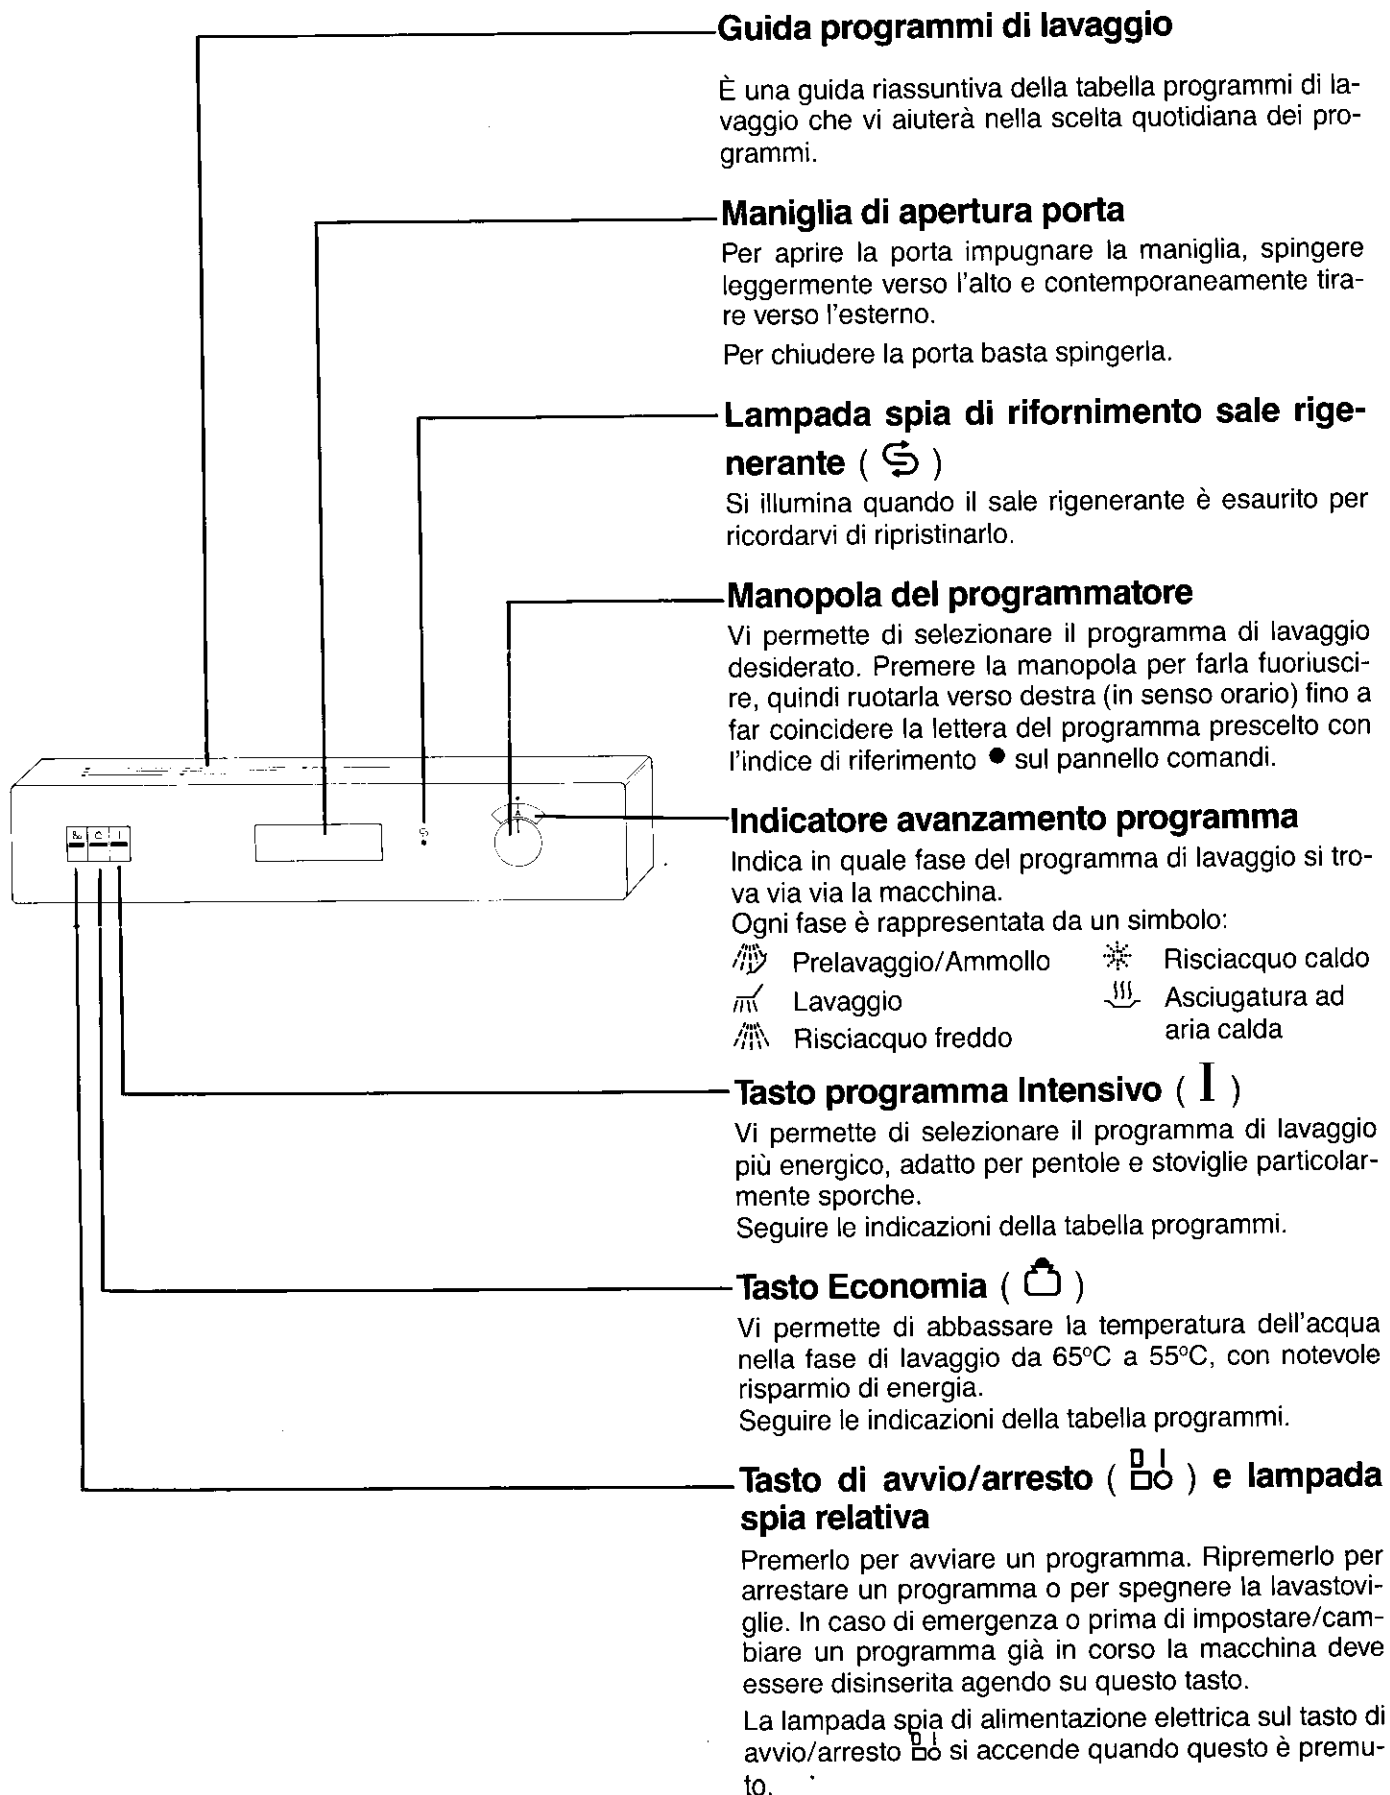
Guida programmi di lavaggio

È una guida riassuntiva della tabella programmi di lavaggio che vi aiuterà nella scelta quotidiana dei programmi.

Maniglia di apertura porta

Per aprire la porta impugnare la maniglia, spingere leggermente verso l'alto e contemporaneamente tirare verso l'esterno.

Per chiudere la porta basta spingerla.

Lampada spia di rifornimento sale rigenerante ( ⥂ )

Si illumina quando il sale rigenerante è esaurito per ricordarvi di ripristinarlo.

Manopola del programmatore

Vi permette di selezionare il programma di lavaggio desiderato. Premere la manopola per farla fuoriuscire, quindi ruotarla verso destra (in senso orario) fino a far coincidere la lettera del programma prescelto con l'indice di riferimento ● sul pannello comandi.

Indicatore avanzamento programma

Indica in quale fase del programma di lavaggio si trova via via la macchina.
Ogni fase è rappresentata da un simbolo:
Prelavaggio/Ammollo
Lavaggio
Risciacquo freddo
Risciacquo caldo
Asciugatura ad aria calda

Tasto programma Intensivo ( I )

Vi permette di selezionare il programma di lavaggio più energico, adatto per pentole e stoviglie particolarmente sporche.
Seguire le indicazioni della tabella programmi.

Tasto Economia ( )

Vi permette di abbassare la temperatura dell'acqua nella fase di lavaggio da 65°C a 55°C, con notevole risparmio di energia.
Seguire le indicazioni della tabella programmi.

Tasto di avvio/arresto ( ) e lampada spia relativa

Premerlo per avviare un programma. Ripremerlo per arrestare un programma o per spegnere la lavastoviglie. In caso di emergenza o prima di impostare/cambiare un programma già in corso la macchina deve essere disinserita agendo su questo tasto.

La lampada spia di alimentazione elettrica sul tasto di avvio/arresto si accende quando questo è premuto.